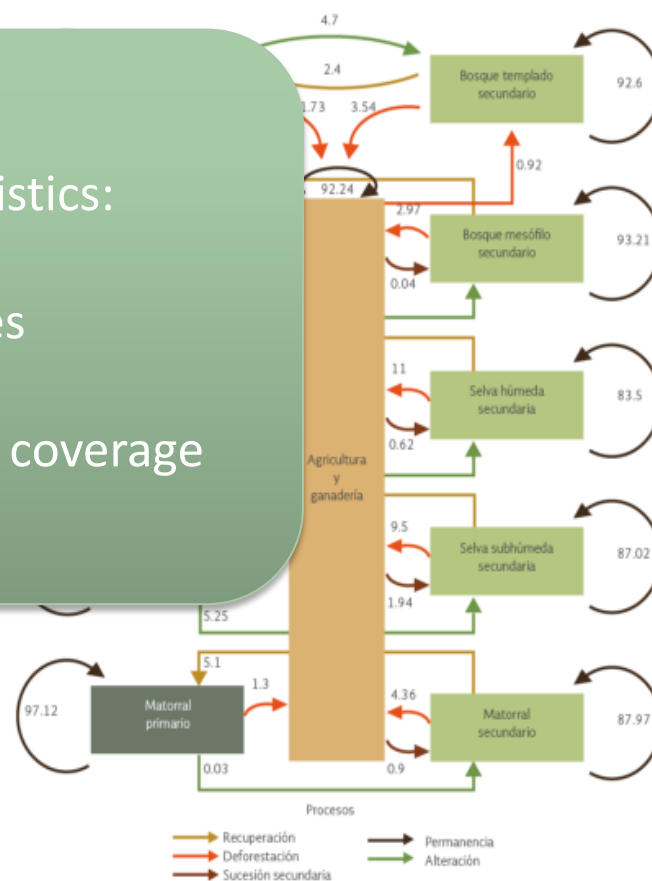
istics:

es

coverage

4.7

2.4

1.73

3.54

Bosque templado secundario

92.6

0.92

92.24

2.97

Bosque mesófilo secundario

93.21

0.04

11

Selva húmeda secundaria

83.5

0.62

Agricultura y ganadería

9.5

Selva subhúmeda secundaria

87.02

1.94

5.25

5.1

1.3

4.36

97.12

Matorral primario

Matorral secundario

87.97

0.03

0.9

Procesos

Recuperación

Deforestación

Sucesión secundaria

Permanencia

Alteración